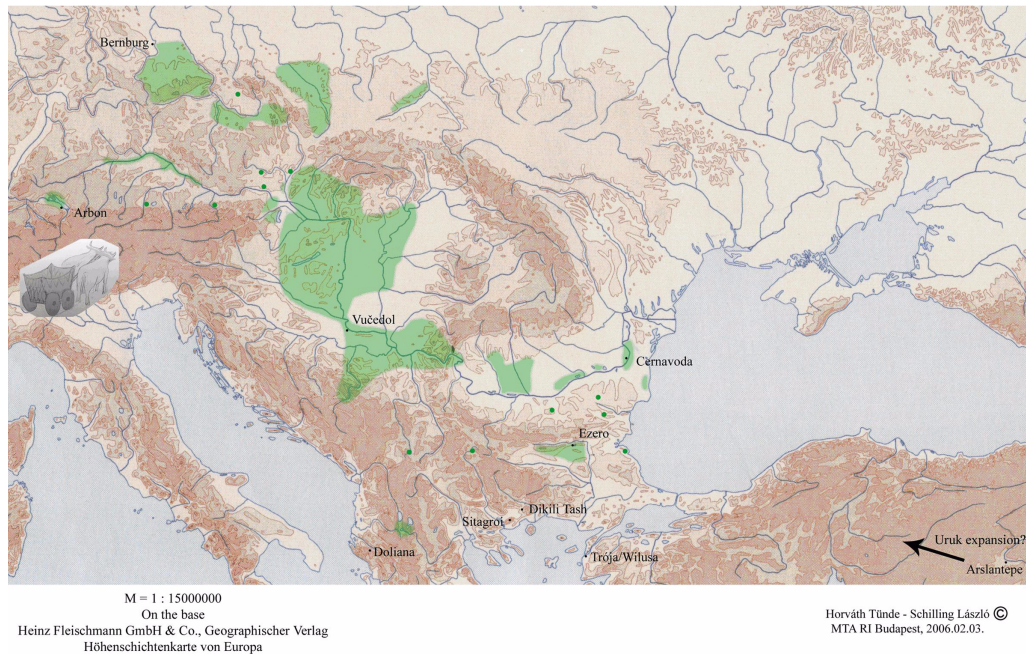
Bernburg
Arbon
Vučedol
Cernavoda
Ezero
Sitagroi
Dikili Tash
Doliana
Trója/Wilusa
Uruk expansion?
Arslantepe

M = 1 : 15000000
On the base
Heinz Fleischmann GmbH & Co., Geographischer Verlag
Höhenschichtenkarte von Europa

Horváth Tünde - Schilling László ©
MTA RI Budapest, 2006.02.03.